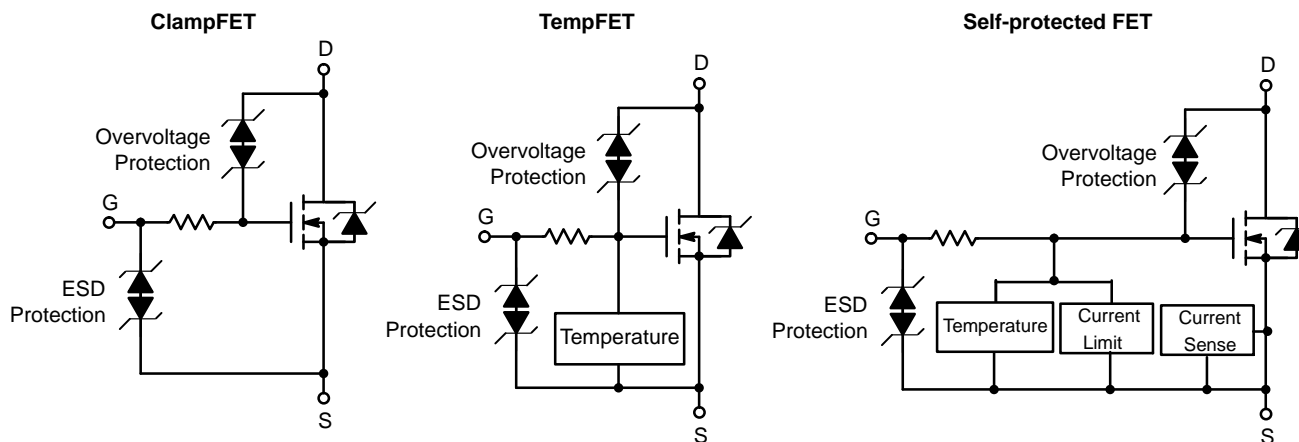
ClampFET

D

Overvoltage Protection

G

ESD Protection

S

TempFET

D

Overvoltage Protection

G

ESD Protection

Temperature

S

Self-protected FET

D

Overvoltage Protection

G

ESD Protection

Temperature

Current Limit

Current Sense

S